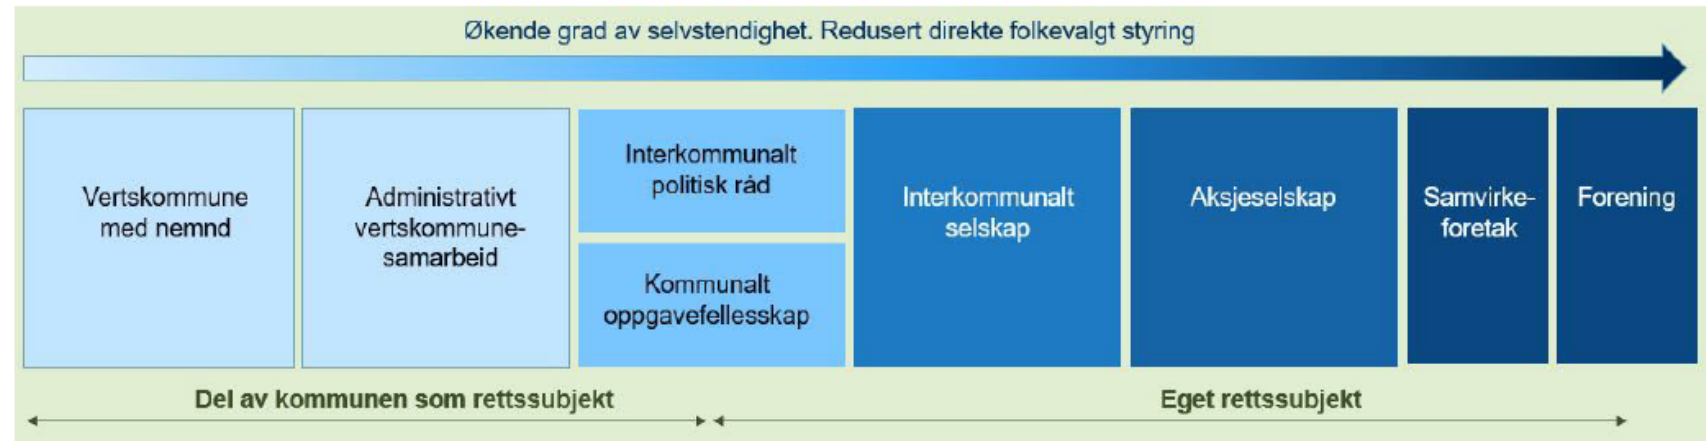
Økende grad av selvstendighet. Redusert direkte folkevalgt styring

Vertskommune med nemnd

Administrativt vertskommune-samarbeid

Interkommunalt politisk råd

Kommunalt oppgavefellesskap

Interkommunalt selskap

Aksjeselskap

Samvirke-foretak

Forening

Del av kommunen som rettssubjekt

Eget rettssubjekt